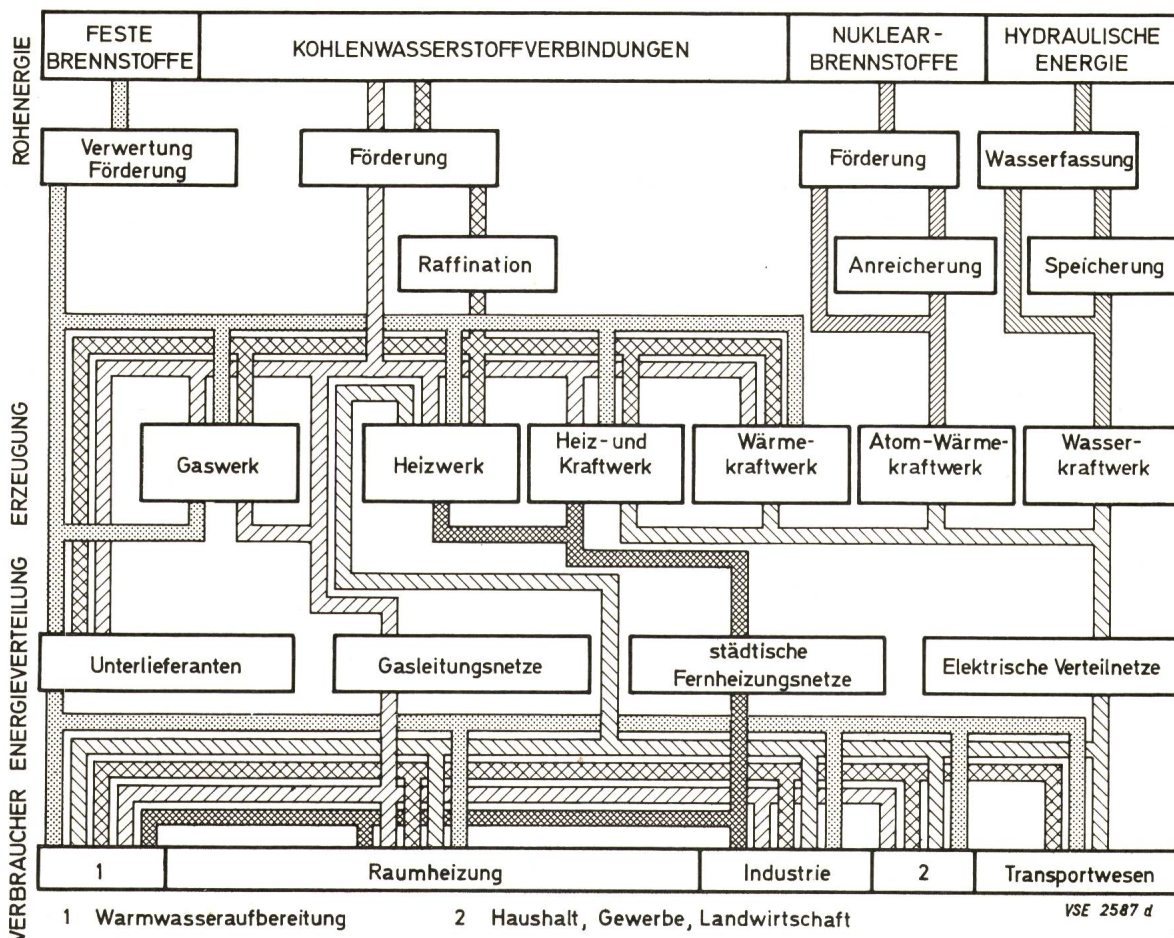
ROHENERGIE

FESTE BRENNSTOFFE

KOHLENWASSERSTOFFVERBINDUNGEN

NUKLEAR-BRENNSTOFFE

HYDRAULISCHE ENERGIE

Verwertung Förderung

Förderung

Förderung

Wasserfassung

Raffination

Anreicherung

Speicherung

ERZEUGUNG

Gaswerk

Heizwerk

Heiz- und Kraftwerk

Wärme-kraftwerk

Atom-Wärme-kraftwerk

Wasser-kraftwerk

ENERGIEVERTEILUNG

Unterlieferanten

Gasleitungsnetze

städtische Fernheizungsnetze

Elektrische Verteilnetze

VERBRAUCHER

1

Raumheizung

Industrie

2

Transportwesen

1 Warmwasseraufbereitung

2 Haushalt, Gewerbe, Landwirtschaft

VSE 2587 d